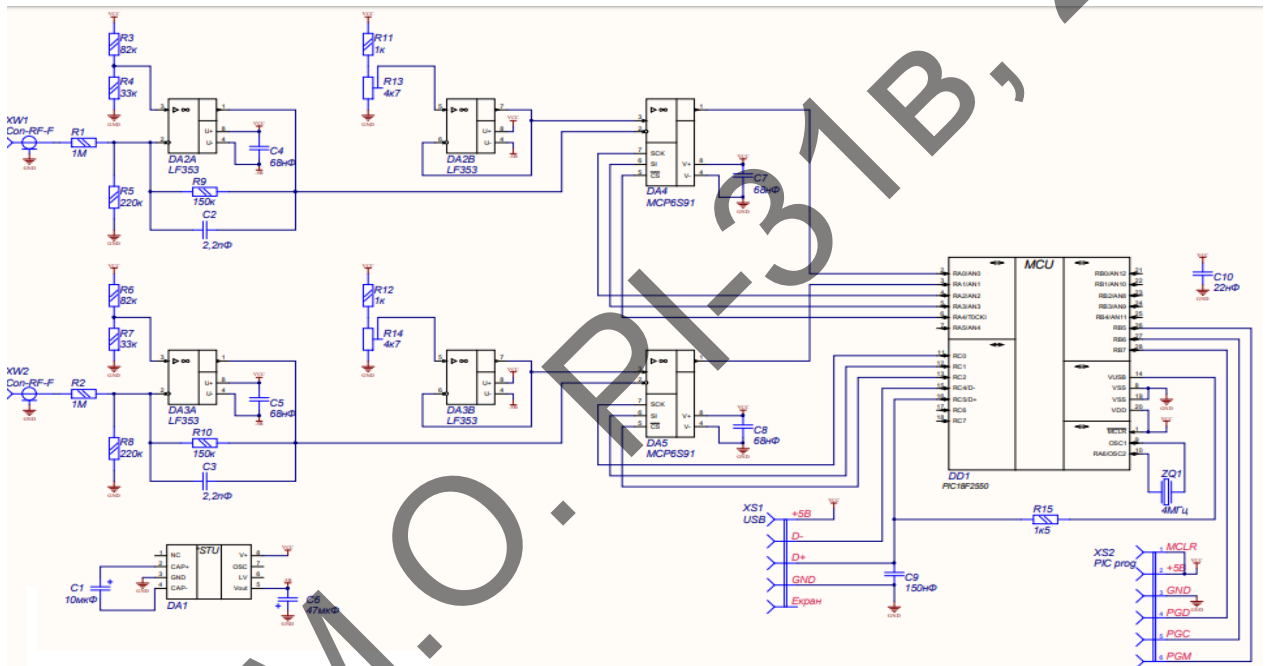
M.O. PI-31B,

VCC
R3
82к
R4
33к
GND
XW1
Con-RF-F
R1
1M
GND
3
2
1
8
4
U+
U-
VCC
C4
68нФ
GND
DA2A
LF353
R5
220к
GND
R9
150к
C2
2,2пФ

VCC
R11
1к
R13
4к7
GND
5
6
7
U+
U-
VCC
GND
DA2B
LF353

3
2
1
SCK
SI
CS
V+
V-
7
6
5
8
4
DA4
MCP6S91
VCC
C7
68нФ
GND

VCC
R6
82к
R7
33к
GND
XW2
Con-RF-F
R2
1M
GND
DA3A
LF353
C5
68нФ
R8
220к
R10
150к
C3
2,2пФ
GND

VCC
R12
1к
R14
4к7
GND
DA3B
LF353

SCK
SI
CS
V+
V-
DA5
MCP6S91
VCC
C8
68нФ
GND

MCU
RA0/AN0
RA1/AN1
RA2/AN2
RA3/AN3
RA4/T0CKI
RA5/AN4
RB0/AN12
RB1/AN10
RB2/AN8
RB3/AN9
RB4/AN11
RB5
RB6
RB7
21
22
23
24
25
26
27
28
RC0
RC1
RC2
RC4/D-
RC5/D+
RC6
RC7
11
12
13
15
16
17
18
VUSB
VSS
VSS
VDD
14
8
19
20
GND
MCLR
OSC1
RA6/OSC2
1
9
10
DD1
PIC18F2550

VCC
C10
22нФ
GND

ZQ1
4МГц

XS1
USB
+5В
D-
D+
GND
Екран
VCC
C9
150нФ
GND

R15
1к5

XS2
PIC prog
1 MCLR
2 +5В
3 GND
4 PGD
5 PGC
6 PGM

STU
NC
CAP+
GND
CAP-
V+
OSC
LV
Vout
1
2
3
4
8
7
6
5
C1
10мкФ
DA1
VCC
C6
47мкФ
GND